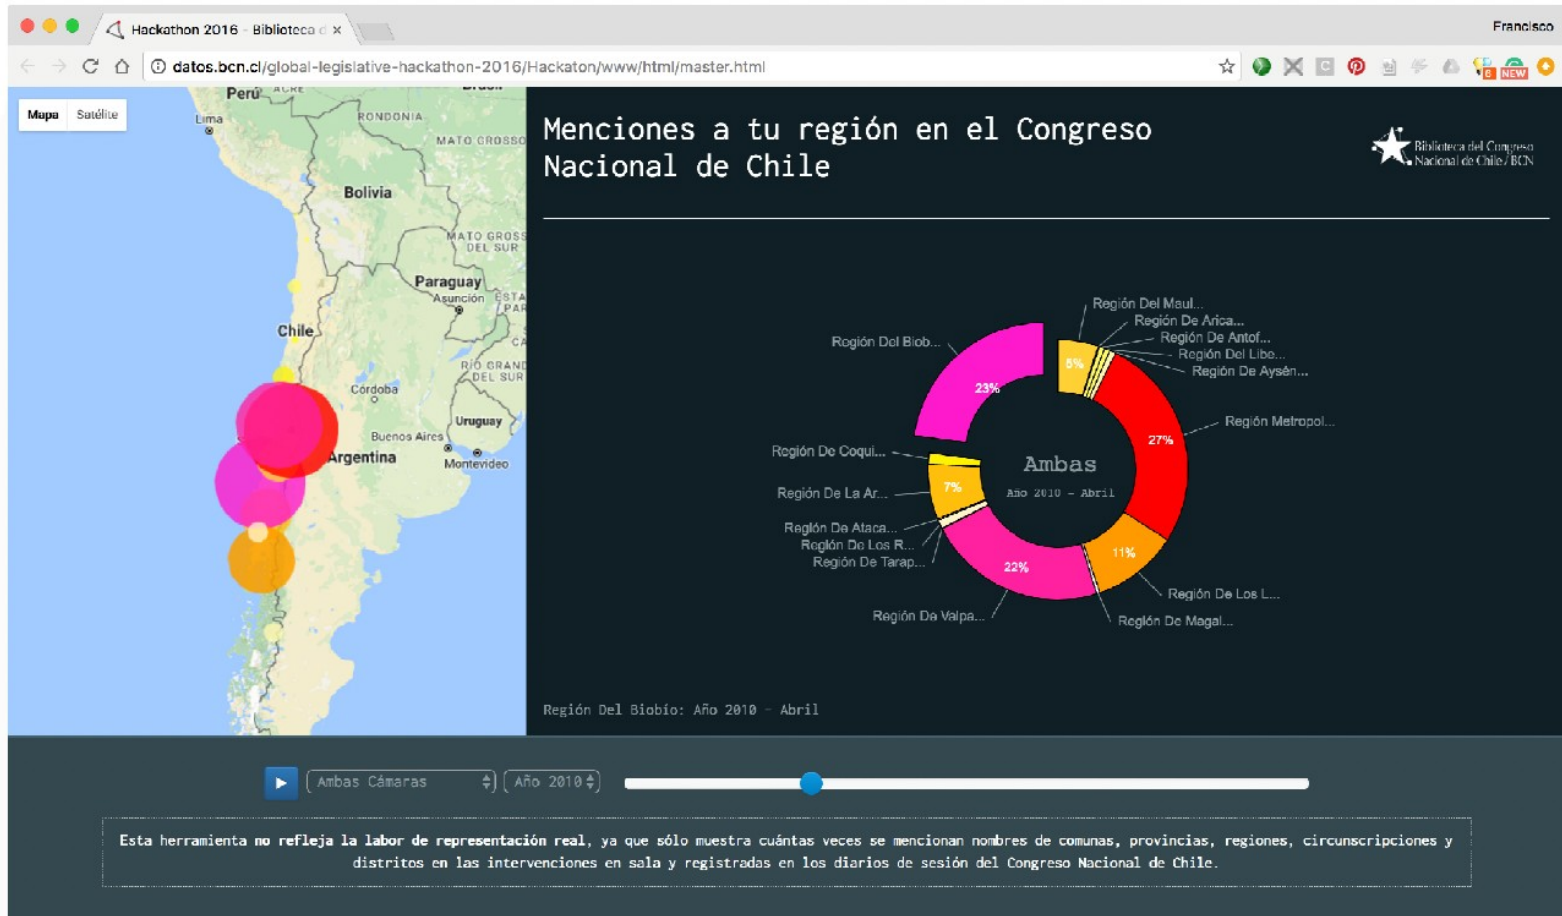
Hackathon 2016 - Biblioteca d ×

Francisco

datos.bcn.cl/global-legislative-hackathon-2016/Hackaton/www/html/master.html

Mapa Satélite

Perú ACRE Lima RONDONIA MATO GROSSO Bolivia MATO GROSSO DO SUL Paraguay Asunción Chile Córdoba RIO GRANDE DO SUL Uruguay Buenos Aires Argentina Montevideo

Menciones a tu región en el Congreso Nacional de Chile

Biblioteca del Congreso Nacional de Chile / BCN

Región Del Maul...
Región De Arica...
Región De Antof...
Región Del Libe...
Región De Aysén...
Región Del Biob...
Región Metropol...
Región De Coqui...
Región De La Ar...
Región De Ataca...
Región De Los R...
Región De Tarap...
Región De Los L...
Región De Magal...
Región De Valpa...

6%
23%
27%
7%
11%
22%

Ambas
Año 2010 - Abril

Región Del Biobío: Año 2010 - Abril

Ambas Cámaras
Año 2010

Esta herramienta no refleja la labor de representación real, ya que sólo muestra cuántas veces se mencionan nombres de comunas, provincias, regiones, circunscripciones y distritos en las intervenciones en sala y registradas en los diarios de sesión del Congreso Nacional de Chile.